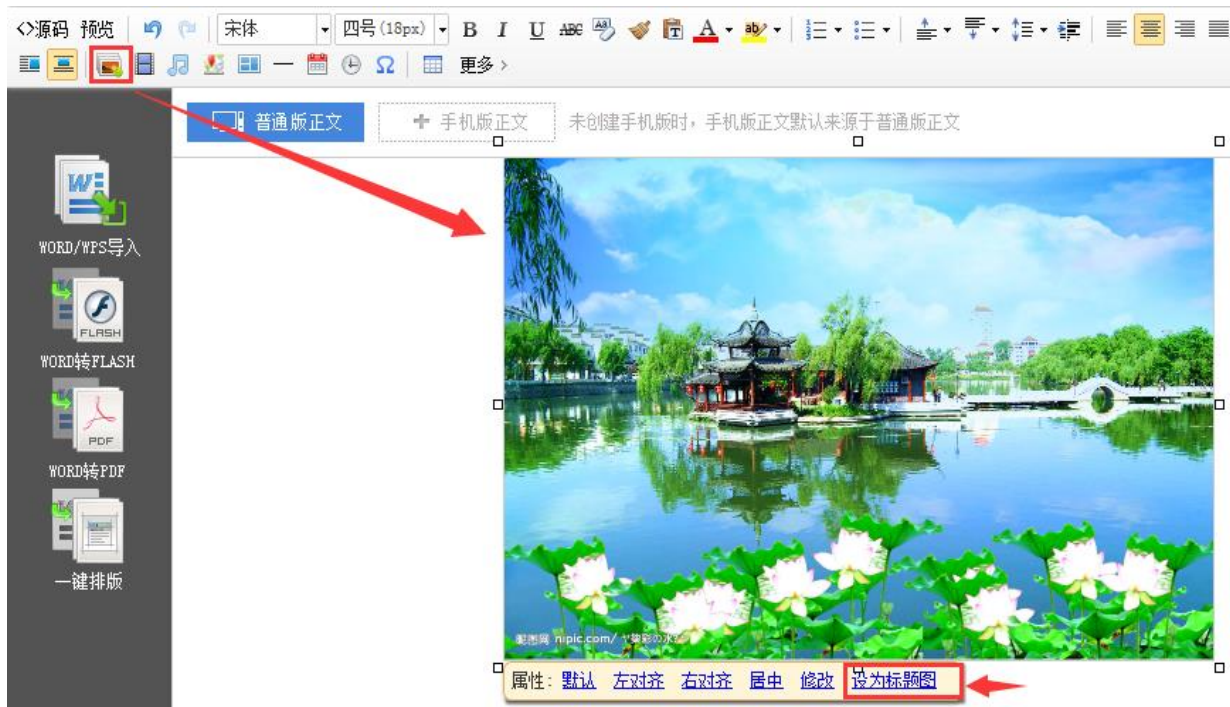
<>源码 预览 宋体 四号(18px) B I U ABC 更多›

普通版正文 + 手机版正文 未创建手机版时，手机版正文默认来源于普通版正文

WORD/WPS导入

FLASH

WORD转FLASH

PDF

WORD转PDF

一键排版

昵图网 nipic.com/

属性: 默认 左对齐 右对齐 居中 修改 设为标题图